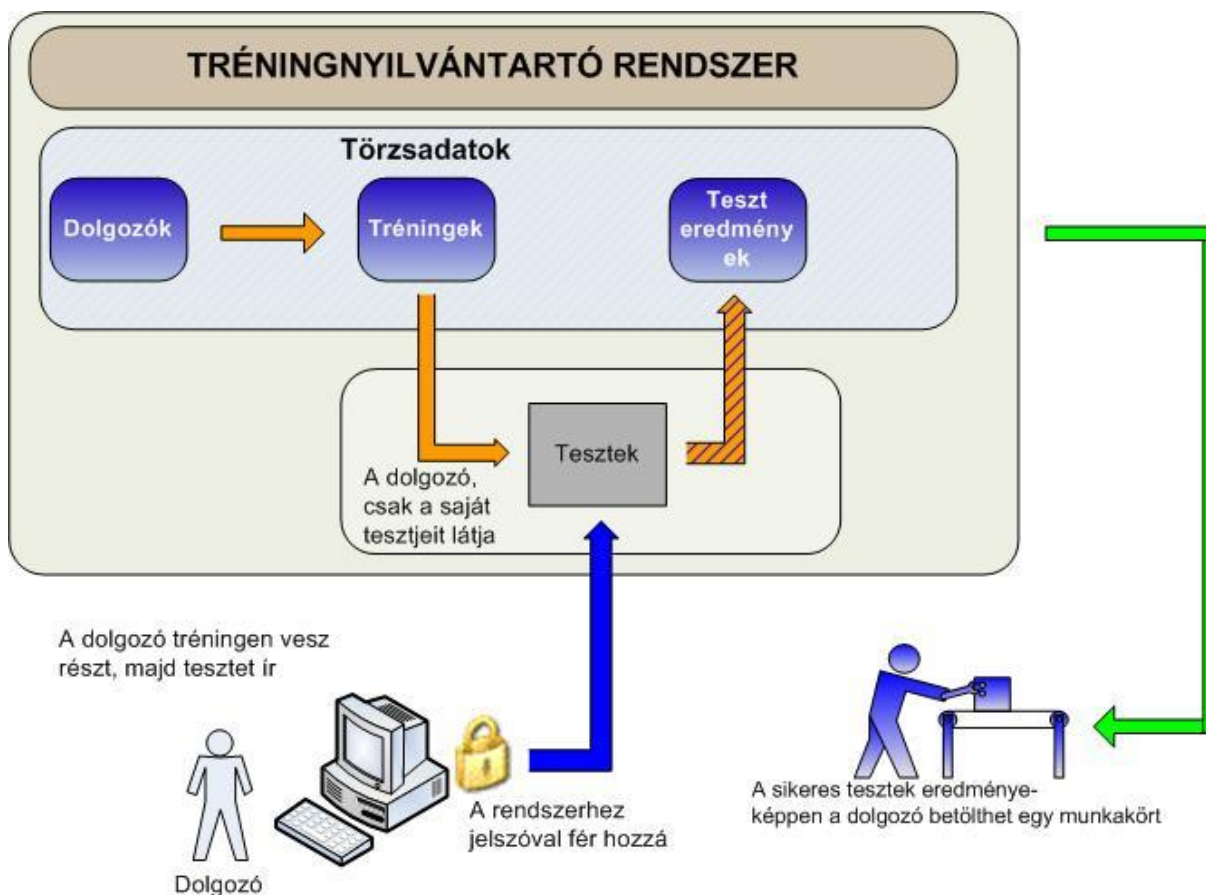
TRÉNINGNYILVÁNTARTÓ RENDSZER

Törzsadatok

Dolgozók

Tréningek

Teszt eredmény ek

Tesztek

A dolgozó, csak a saját tesztjeit látja

A dolgozó tréningen vesz részt, majd tesztet ír

A rendszerhez jelszóval fér hozzá

Dolgozó

A sikeres tesztek eredményeképpen a dolgozó betölthet egy munkakört